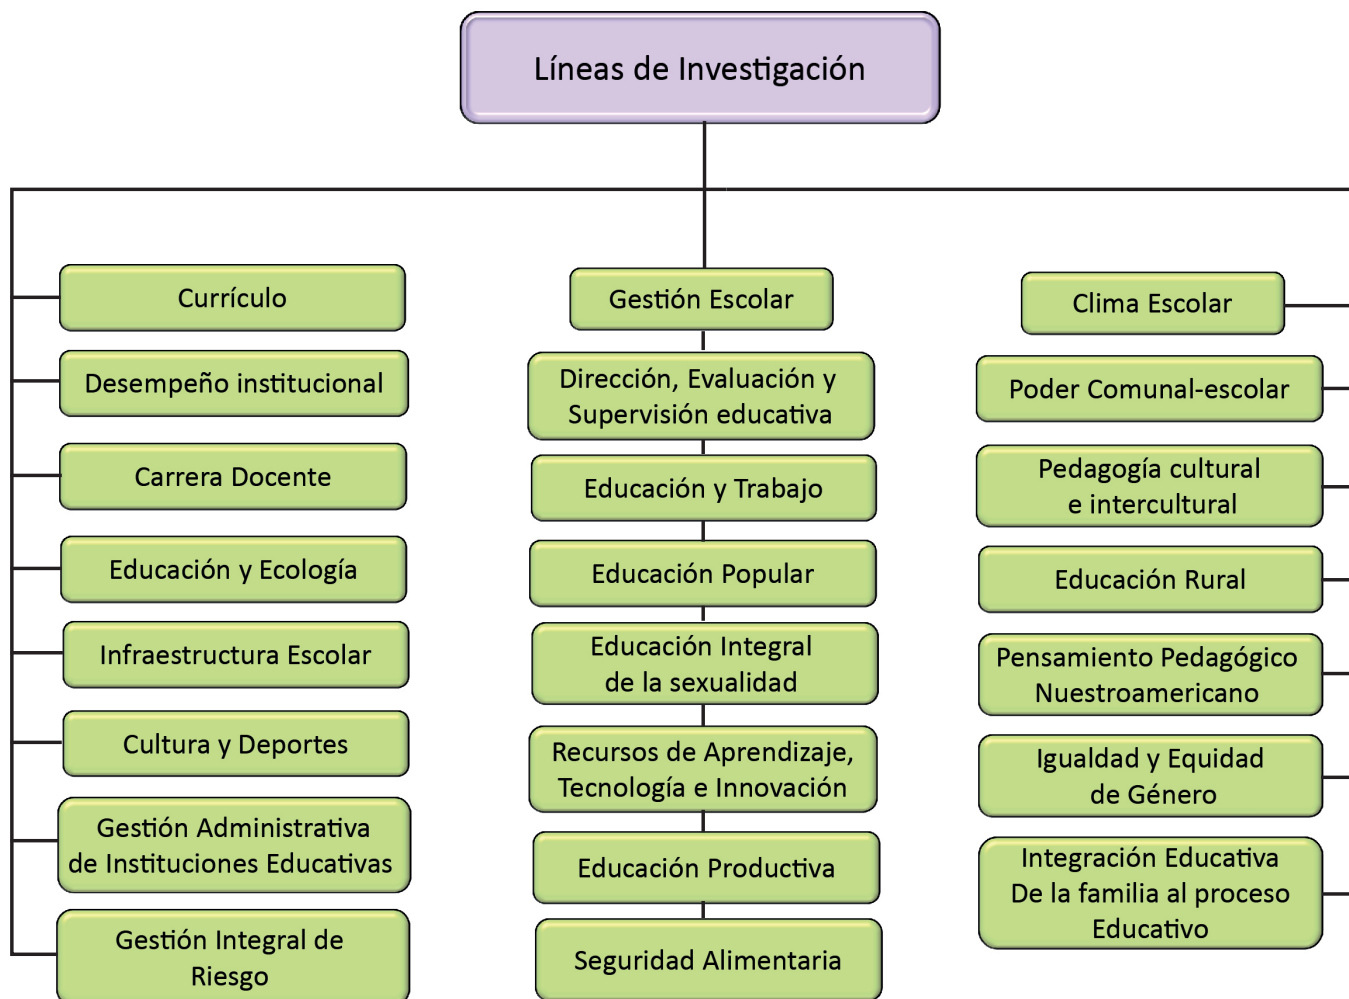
Líneas de Investigación

Currículo

Desempeño institucional

Carrera Docente

Educación y Ecología

Infraestructura Escolar

Cultura y Deportes

Gestión Administrativa de Instituciones Educativas

Gestión Integral de Riesgo

Gestión Escolar

Dirección, Evaluación y Supervisión educativa

Educación y Trabajo

Educación Popular

Educación Integral de la sexualidad

Recursos de Aprendizaje, Tecnología e Innovación

Educación Productiva

Seguridad Alimentaria

Clima Escolar

Poder Comunal-escolar

Pedagogía cultural e intercultural

Educación Rural

Pensamiento Pedagógico Nuestroamericano

Igualdad y Equidad de Género

Integración Educativa De la familia al proceso Educativo